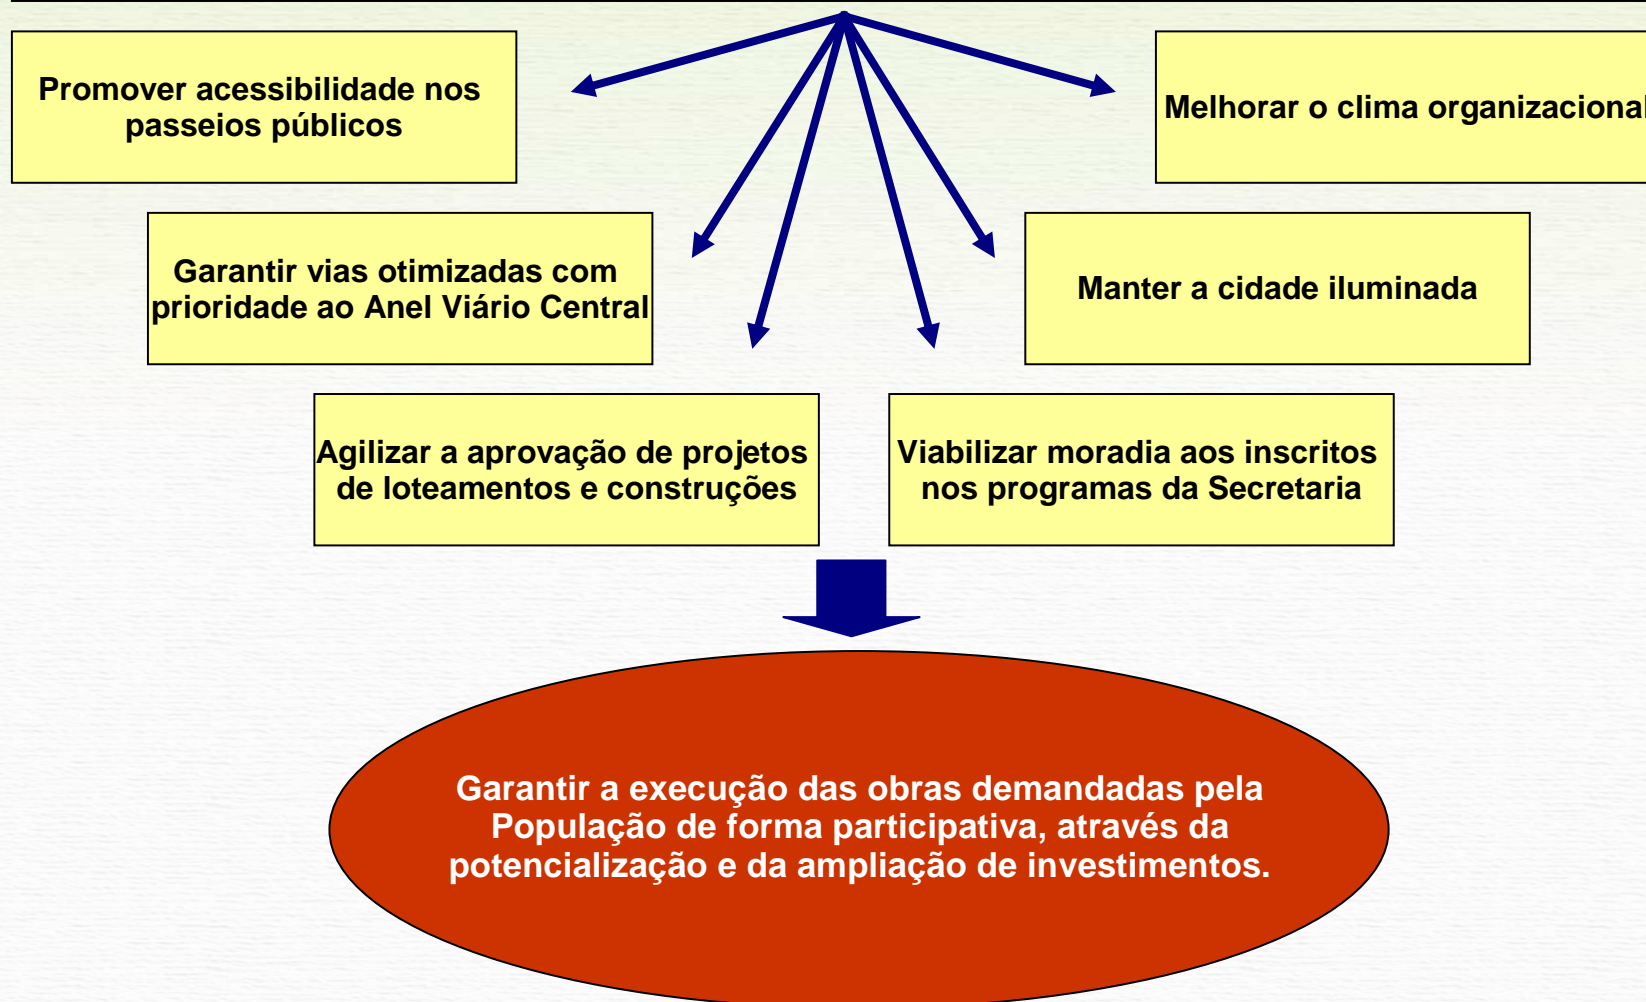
Promover acessibilidade nos passeios públicos

Melhorar o clima organizacional

Garantir vias otimizadas com prioridade ao Anel Viário Central

Manter a cidade iluminada

Agilizar a aprovação de projetos de loteamentos e construções

Viabilizar moradia aos inscritos nos programas da Secretaria

Garantir a execução das obras demandadas pela População de forma participativa, através da potencialização e da ampliação de investimentos.